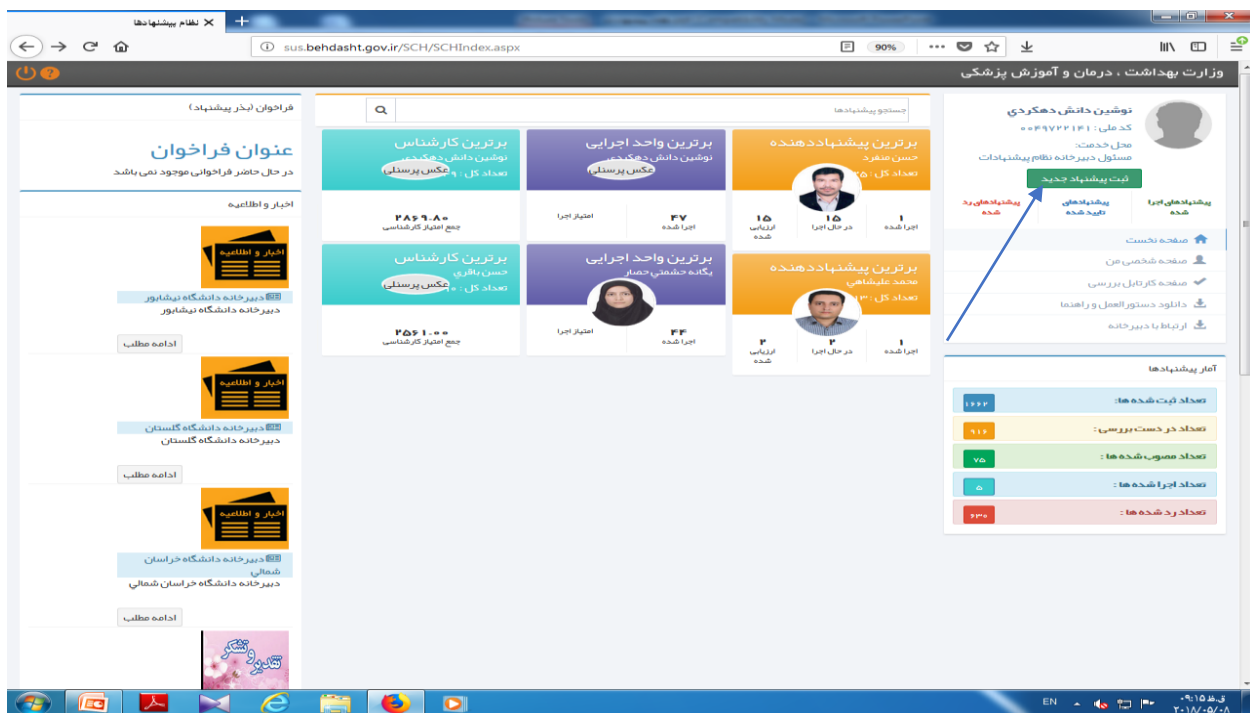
نظام پیشنهادها

sus.behdasht.gov.ir/SCH/SCHIndex.aspx

90%

وزارت بهداشت ، درمان و آموزش پزشکی

نوشین دانش دهکردی
کد ملی : ۰۰۴۹۷۲۲۱۴۱
محل خدمت:
مسئول دبیرخانه نظام پیشنهادات

ثبت پیشنهاد جدید

پیشنهادهای اجرا شده
پیشنهادهای تایید شده
پیشنهادهای رد شده

صفحه نخست
صفحه شخصی من
صفحه کارتابل بررسی
دانلود دستورالعمل و راهنما
ارتباط با دبیرخانه

آمار پیشنهادها

تعداد ثبت شده ها: ۱۰۶۲
تعداد در دست بررسی: ۹۱۶
تعداد مصوب شده ها: ۷۵
تعداد اجرا شده ها: ۵
تعداد رد شده ها: ۶۳۰

جستجو پیشنهادها

برترین پیشنهاد دهنده
حسن منفرد
تعداد کل : ۳۵
۱ اجرا شده
۱۵ در حال اجرا
۱۵ ارزیابی شده

برترین واحد اجرایی
نوشین دانش دهکردی
عکس پرسنلی
۴۷ اجرا شده
امتیاز اجرا

برترین کارشناس
نوشین دانش دهکردی
عکس پرسنلی
تعداد کل : ۹
۲۸۶۹.۸۰
جمع امتیاز کارشناسی

برترین پیشنهاد دهنده
محمد علیشاهی
تعداد کل : ۱۳
۱ اجرا شده
۳ در حال اجرا
۳ ارزیابی شده

برترین واحد اجرایی
یگانه حشمتی حصار
۴۴ اجرا شده
امتیاز اجرا

برترین کارشناس
حسن باقری
عکس پرسنلی
تعداد کل : ۰
۲۵۶۱.۰۰
جمع امتیاز کارشناسی

فراخوان (بذر پیشنهاد)
عنوان فراخوان
در حال حاضر فراخوانی موجود نمی باشد

اخبار و اطلاعیه

اخبار و اطلاعیه
دبیرخانه دانشگاه نیشابور
دبیرخانه دانشگاه نیشابور
ادامه مطلب

اخبار و اطلاعیه
دبیرخانه دانشگاه گلستان
دبیرخانه دانشگاه گلستان
ادامه مطلب

اخبار و اطلاعیه
دبیرخانه دانشگاه خراسان شمالی
دبیرخانه دانشگاه خراسان شمالی
ادامه مطلب

تقدیر و تشکر

EN
ق.ظ ۰۹:۱۵
۲۰۱۸/۰۵/۰۸